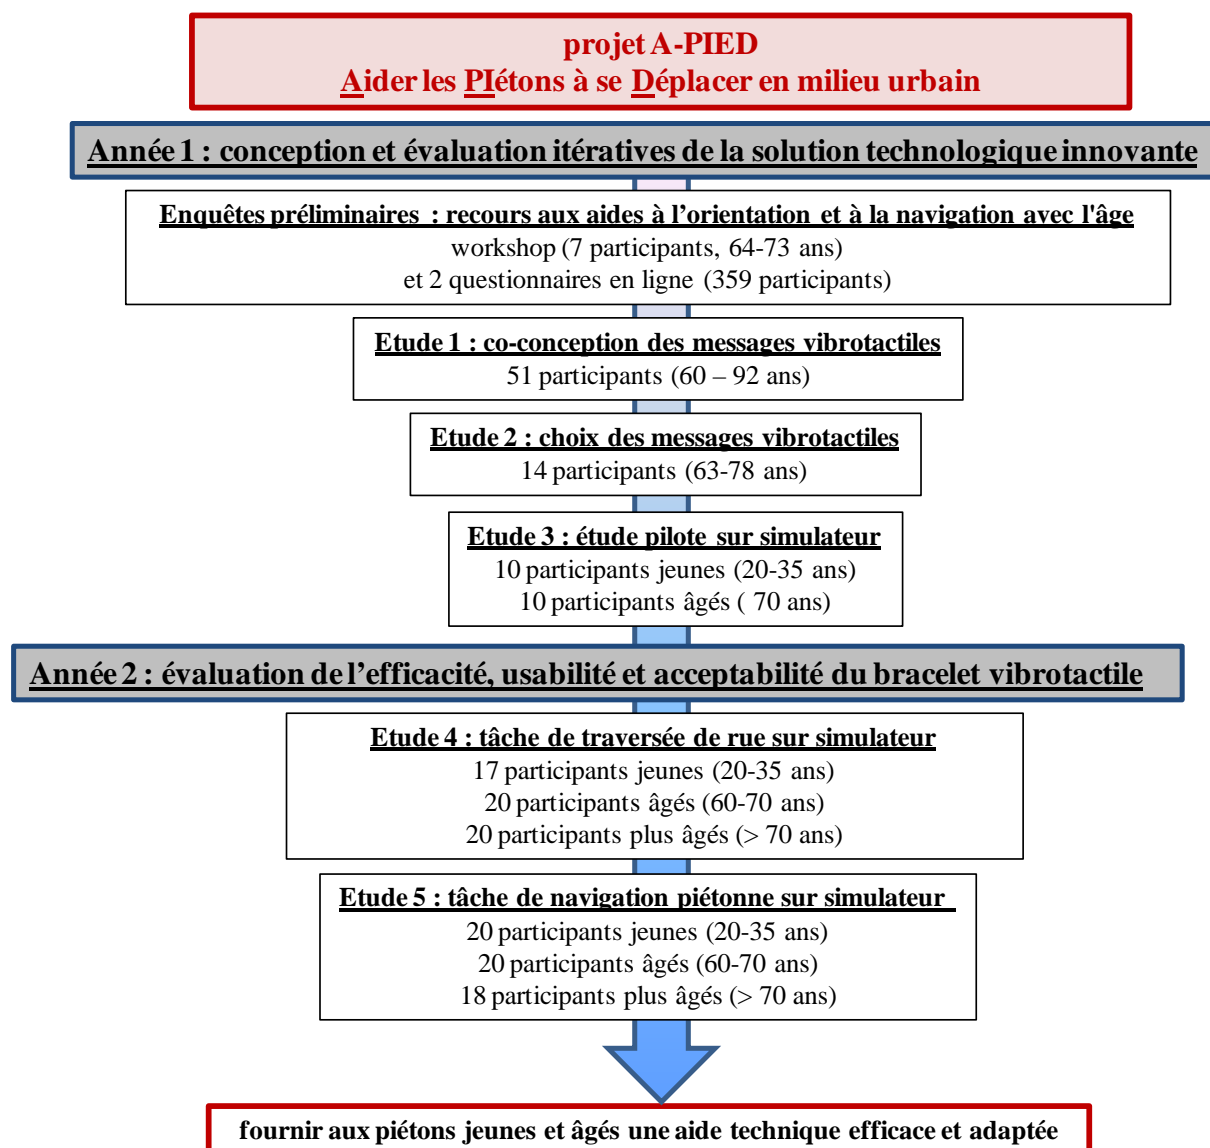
projet A-PIED
Aider les PIétons à se Déplacer en milieu urbain

Année 1 : conception et évaluation itératives de la solution technologique innovante

Enquêtes préliminaires : recours aux aides à l'orientation et à la navigation avec l'âge
workshop (7 participants, 64-73 ans)
et 2 questionnaires en ligne (359 participants)

Etude 1 : co-conception des messages vibrotactiles
51 participants (60 – 92 ans)

Etude 2 : choix des messages vibrotactiles
14 participants (63-78 ans)

Etude 3 : étude pilote sur simulateur
10 participants jeunes (20-35 ans)
10 participants âgés ( 70 ans)

Année 2 : évaluation de l'efficacité, usabilité et acceptabilité du bracelet vibrotactile

Etude 4 : tâche de traversée de rue sur simulateur
17 participants jeunes (20-35 ans)
20 participants âgés (60-70 ans)
20 participants plus âgés (> 70 ans)

Etude 5 : tâche de navigation piétonne sur simulateur
20 participants jeunes (20-35 ans)
20 participants âgés (60-70 ans)
18 participants plus âgés (> 70 ans)

fournir aux piétons jeunes et âgés une aide technique efficace et adaptée